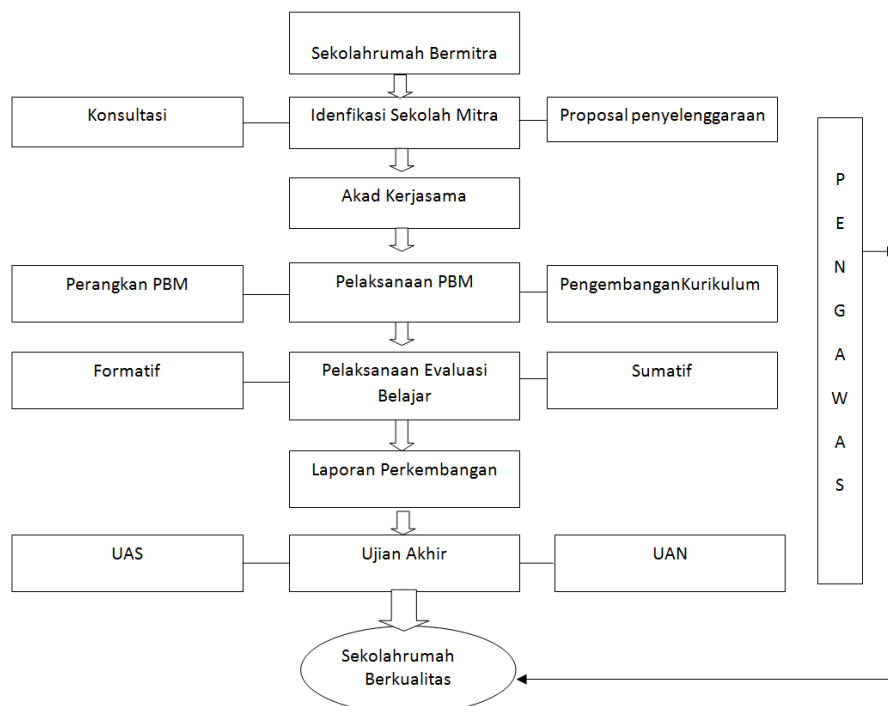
Sekolahrumah Bermitra

Konsultasi

Idenfikasi Sekolah Mitra

Proposal penyelenggaraan

Akad Kerjasama

Perangkan PBM

Pelaksanaan PBM

PengembanganKurikulum

Formatif

Pelaksanaan Evaluasi Belajar

Sumatif

Laporan Perkembangan

UAS

Ujian Akhir

UAN

Sekolahrumah Berkualitas

P E N G A W A S